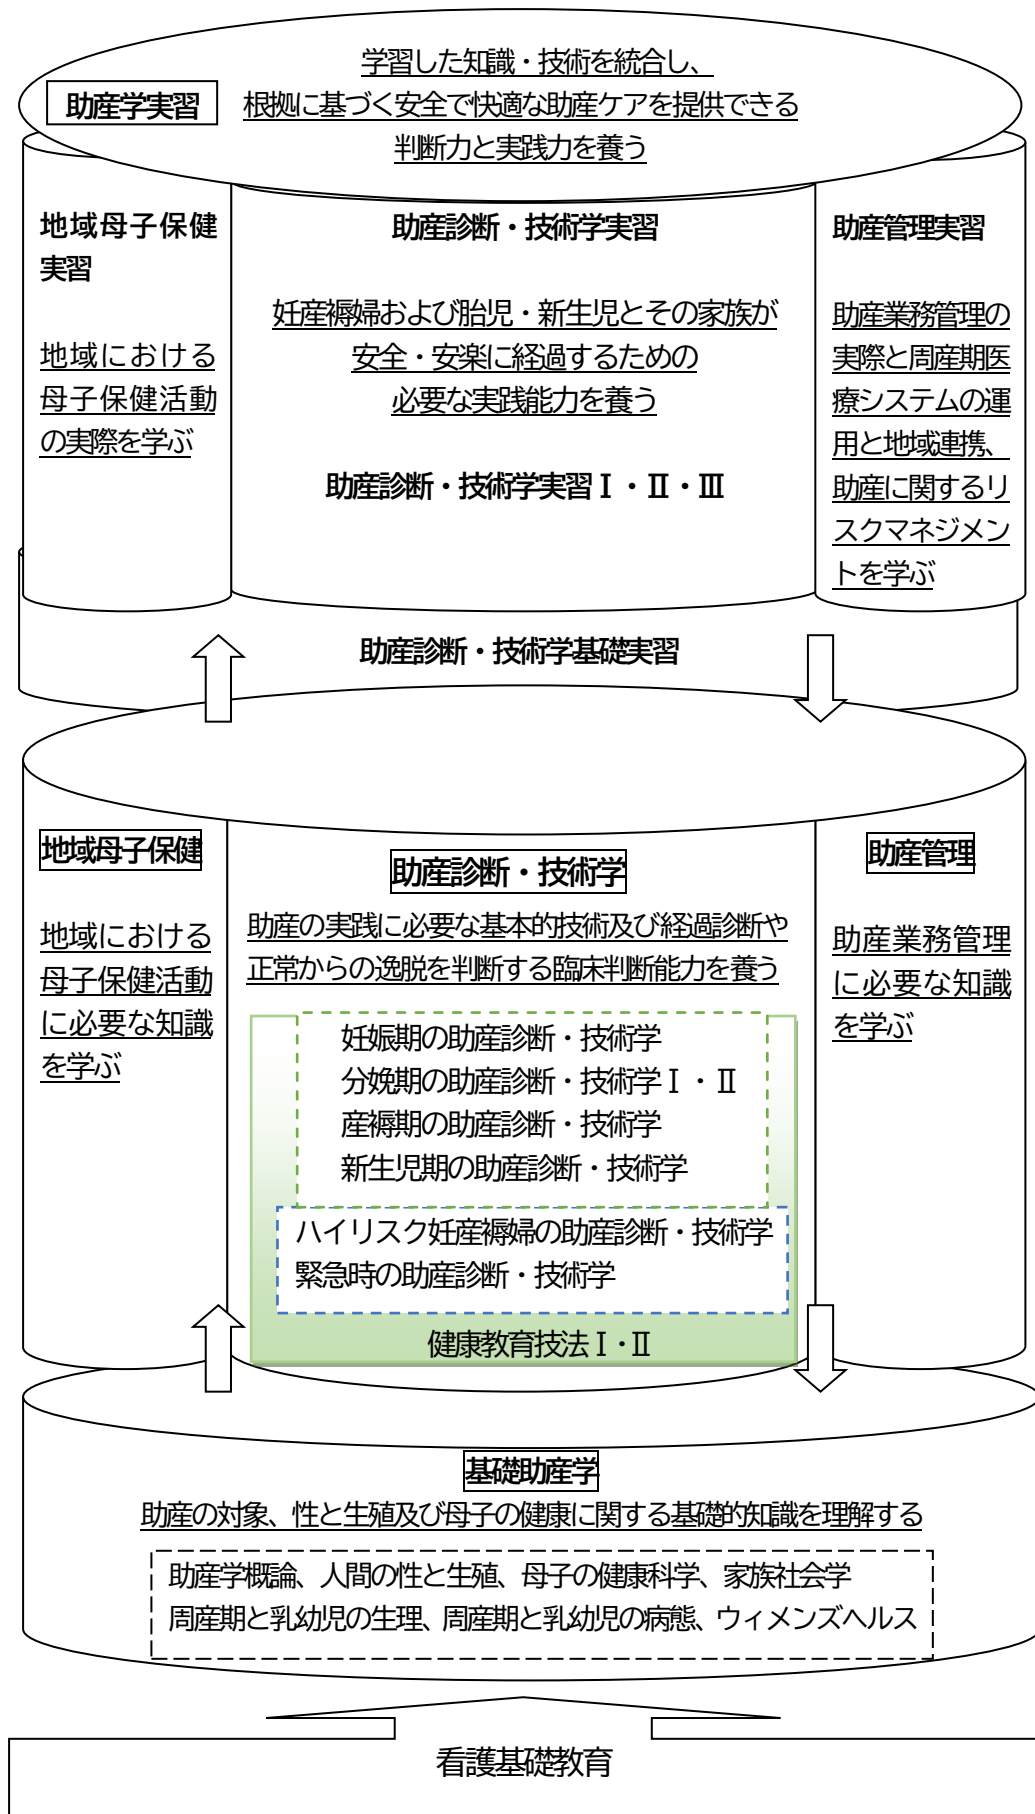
助産学実習

学習した知識・技術を統合し、
根拠に基づく安全で快適な助産ケアを提供できる
判断力と実践力を養う

地域母子保健実習

地域における母子保健活動の実際を学ぶ

助産診断・技術学実習

妊産褥婦および胎児・新生児とその家族が
安全・安楽に経過するための
必要な実践能力を養う

助産診断・技術学実習Ⅰ・Ⅱ・Ⅲ

助産管理実習

助産業務管理の実際と周産期医療システムの運用と地域連携、助産に関するリスクマネジメントを学ぶ

助産診断・技術学基礎実習

地域母子保健

地域における母子保健活動に必要な知識を学ぶ

助産診断・技術学

助産の実践に必要な基本的技術及び経過診断や正常からの逸脱を判断する臨床判断能力を養う

妊娠期の助産診断・技術学
分娩期の助産診断・技術学Ⅰ・Ⅱ
産褥期の助産診断・技術学
新生児期の助産診断・技術学

ハイリスク妊産褥婦の助産診断・技術学
緊急時の助産診断・技術学

健康教育技法Ⅰ・Ⅱ

助産管理

助産業務管理に必要な知識を学ぶ

基礎助産学

助産の対象、性と生殖及び母子の健康に関する基礎的知識を理解する

助産学概論、人間の性と生殖、母子の健康科学、家族社会学
周産期と乳幼児の生理、周産期と乳幼児の病態、ウィメンズヘルス

看護基礎教育